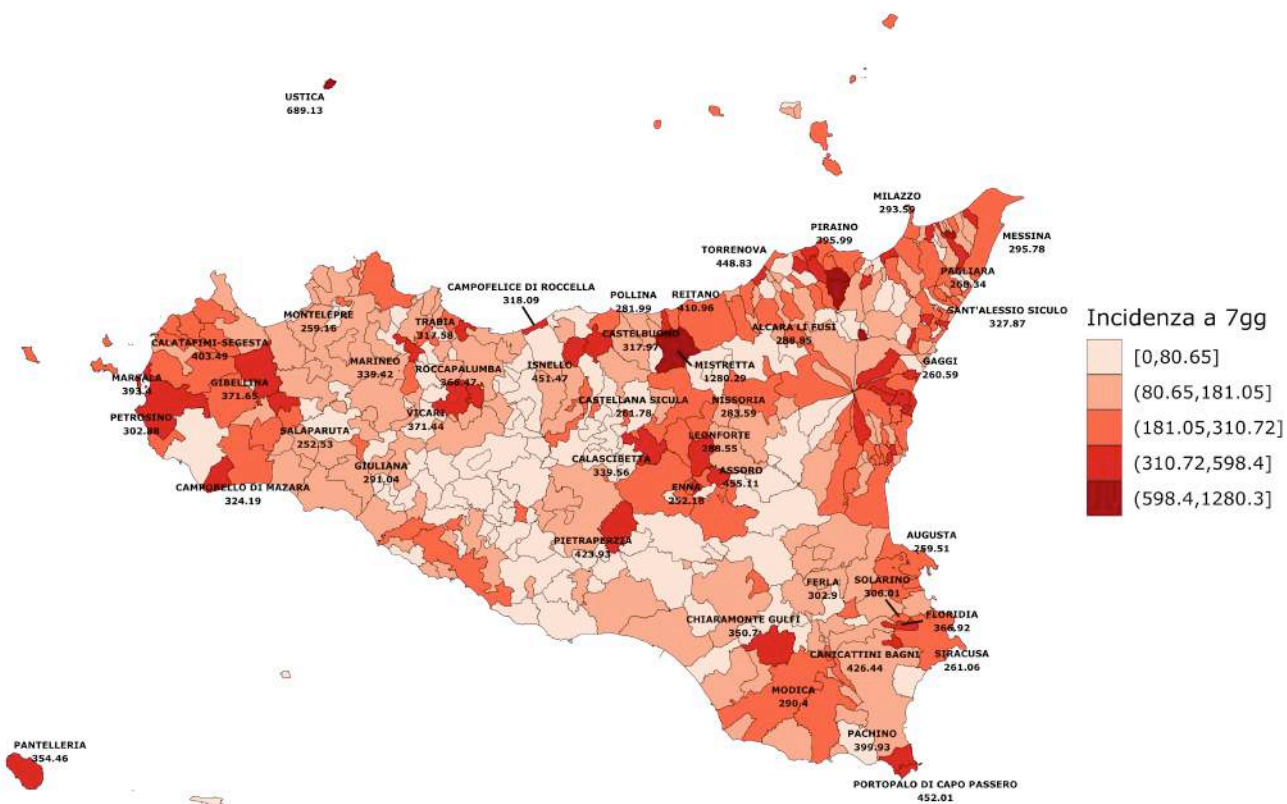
USTICA
689.13

MILAZZO
293.59

PIRAINO
395.99

MESSINA
295.78

TORRENOVA
448.83

CAMPOFELICE DI ROCCELLA
318.09

POLLINA
281.99

REITANO
410.96

PAGLIARA
268.34

SANT'ALESSIO SICULO
327.87

MONTELEPRE
259.16

TRABIA
317.58

CASTELBUONO
317.97

ALCARA LI FUSI
288.85

CALATAFIMI-SEGESTA
403.49

MARINEO
339.42

ROCCAPALUMBA
368.47

ISNELLO
451.47

MISTRETTA
1280.29

GAGGI
260.59

MARSALA
393.4

GIBELLINA
371.65

CASTELLANA SICULA
281.78

NISSORIA
283.59

PETROSINO
302.88

VICARI
371.44

SALAPARUTA
252.53

LEONFORTE
288.55

GIULIANA
291.04

CALASCIBETTA
339.56

ASSORO
455.11

ENNA
252.18

CAMPOBELLO DI MAZARA
324.19

PIETRAPERZIA
423.93

AUGUSTA
259.51

FERLA
302.9

SOLARINO
306.01

FLORIDIA
366.92

CHIARAMONTE GULFI
350.7

CANICATTINI BAGNI
426.44

SIRACUSA
261.06

MODICA
290.4

PACHINO
399.93

PANTELLERIA
354.46

PORTOPALO DI CAPO PASSERO
452.01

Incidenza a 7gg
[0,80.65]
(80.65,181.05]
(181.05,310.72]
(310.72,598.4]
(598.4,1280.3]